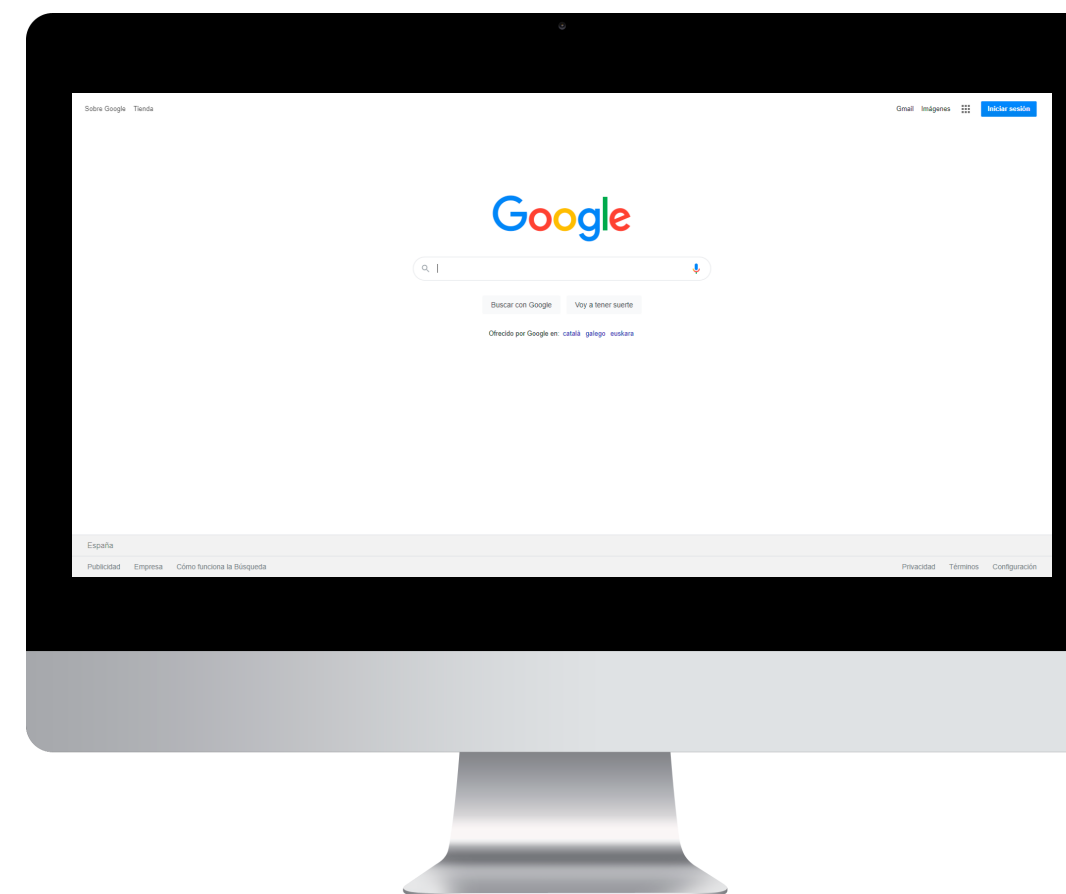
Sobre Google Tienda

Gmail Imágenes Iniciar sesión

Google

Buscar con Google Voy a tener suerte

Ofrecido por Google en: català galego euskara

España

Publicidad Empresa Cómo funciona la Búsqueda

Privacidad Términos Configuración